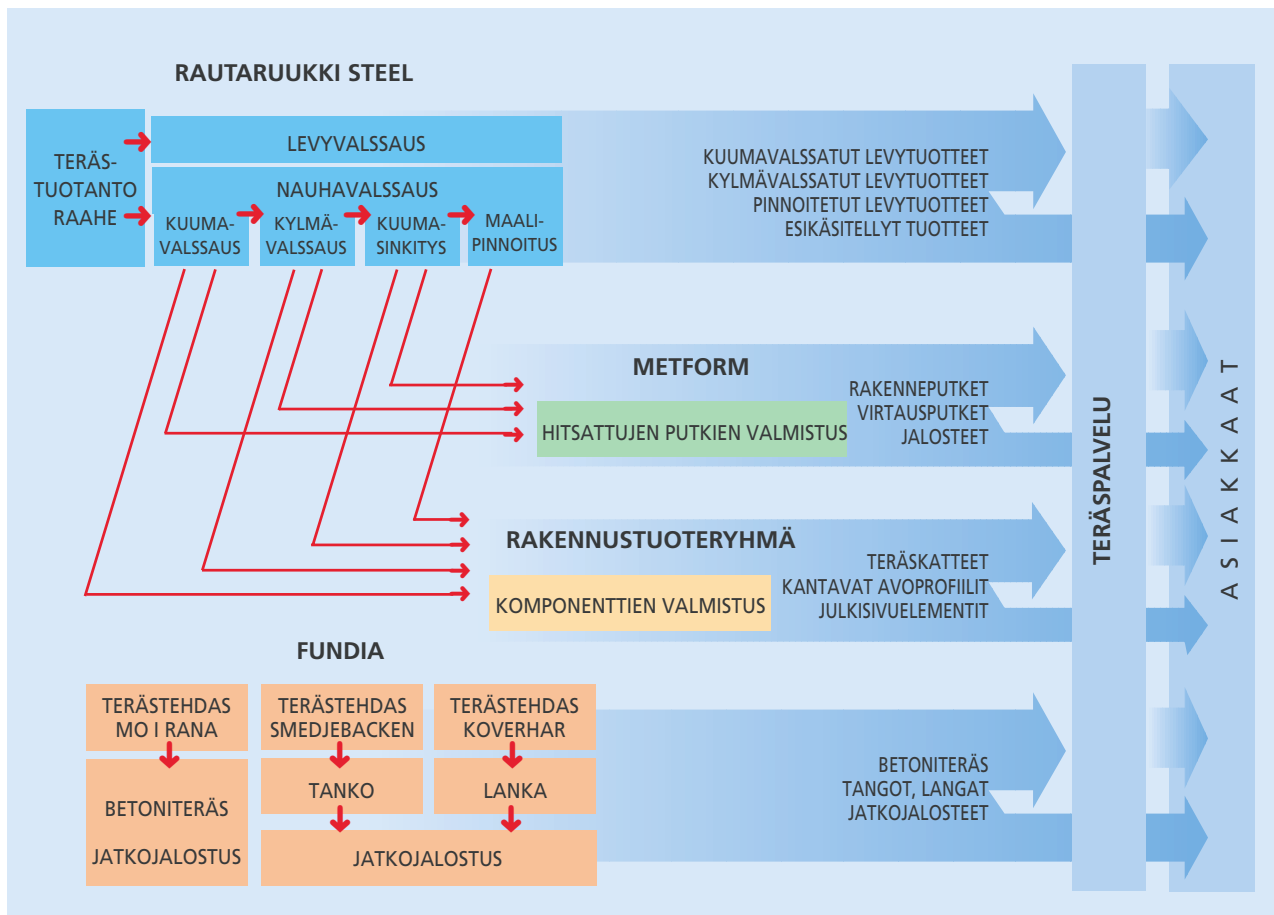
RAUTARUUKKI STEEL

TERÄS-TUOTANTO RAAHE

LEVYVALSSAUS

NAUHAVALSSAUS

KUUMA-VALSSAUS

KYLMÄ-VALSSAUS

KUUMA-SINKITYS

MAALI-PINNOITUS

KUUMAVALSSATUT LEVYTUOTTEET
KYLMÄVALSSATUT LEVYTUOTTEET
PINNOITETUT LEVYTUOTTEET
ESIKÄSITELLYT TUOTTEET

METFORM

HITSATTUJEN PUTKIEN VALMISTUS

RAKENNEPUTKET
VIRTAUSPUTKET
JALOSTEET

RAKENNUSTUOTERYHMÄ

KOMPONENTTIEN VALMISTUS

TERÄSKATTEET
KANTAVAT AVOPROFIILIT
JULKISIVUELEMENTIT

FUNDIA

TERÄSTEHDAS MO I RANA

TERÄSTEHDAS SMEDJEBACKEN

TERÄSTEHDAS KOVERHAR

BETONITERÄS

JATKOJALOSTUS

TANKO

LANKA

JATKOJALOSTUS

BETONITERÄS
TANGOT, LANGAT
JATKOJALOSTEET

TERÄSPALVELU

ASIAKKAAT